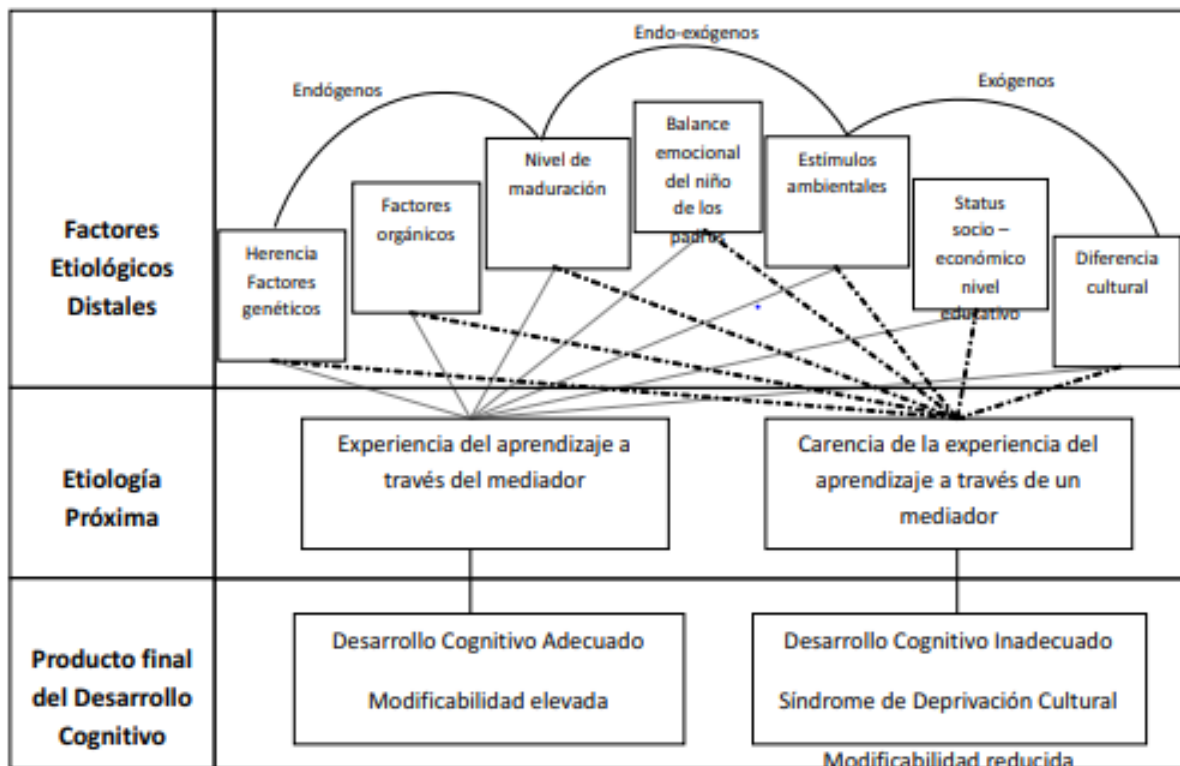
Factores Etiológicos Distales

Endógenos

Endo-exógenos

Exógenos

Herencia Factores genéticos

Factores orgánicos

Nivel de maduración

Balance emocional del niño de los padres

Estímulos ambientales

Status socio – económico nivel educativo

Diferencia cultural

Etiología Próxima

Experiencia del aprendizaje a través del mediador

Carencia de la experiencia del aprendizaje a través de un mediador

Producto final del Desarrollo Cognitivo

Desarrollo Cognitivo Adecuado

Modificabilidad elevada

Desarrollo Cognitivo Inadecuado

Síndrome de Deprivación Cultural

Modificabilidad reducida